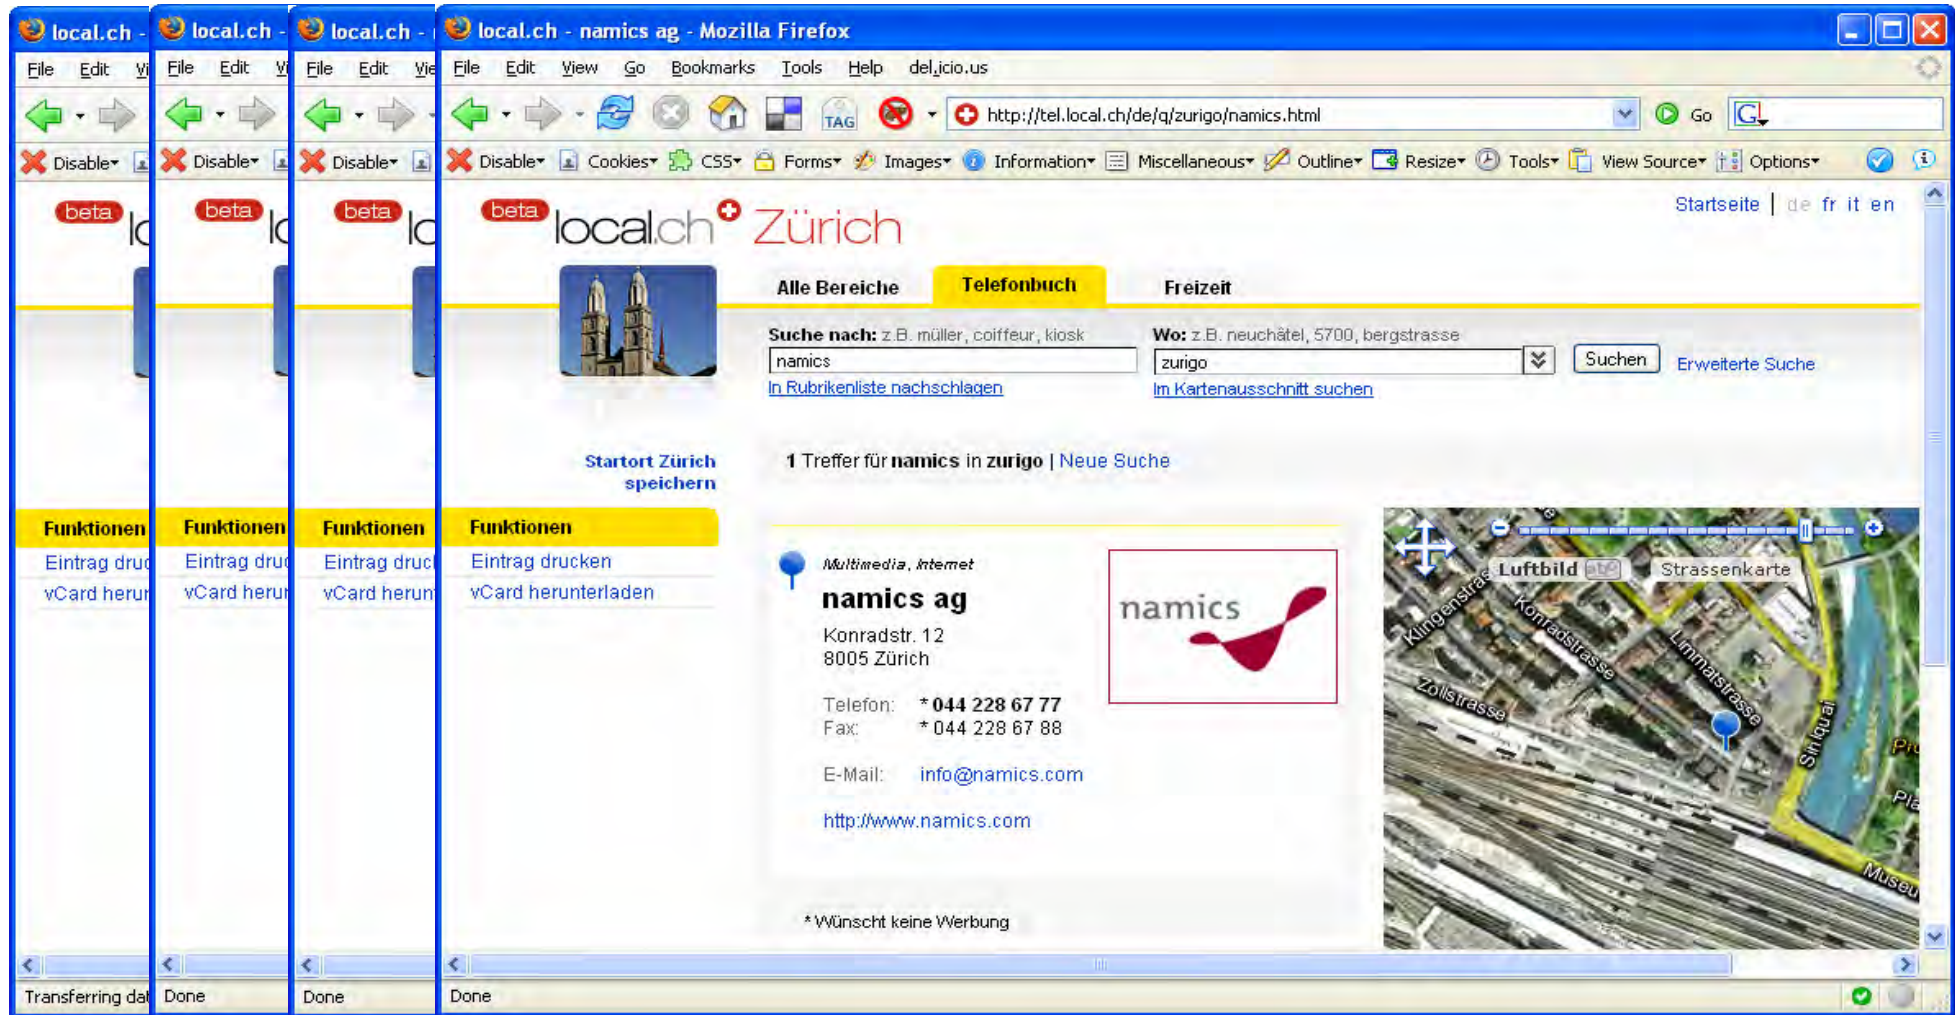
local.ch -
File Edit Vi
Disable
beta
Funktionen
Eintrag dru
vCard heru
Transferring dat

local.ch -
File Edit Vi
Disable
beta
Funktionen
Eintrag dru
vCard heru
Done

local.ch -
File Edit Vie
Disable
beta
Funktionen
Eintrag druc
vCard herun
Done

local.ch - namics ag - Mozilla Firefox
File Edit View Go Bookmarks Tools Help del.icio.us
http://tel.local.ch/de/q/zurigo/namics.html Go
Disable Cookies CSS Forms Images Information Miscellaneous Outline Resize Tools View Source Options

beta local.ch Zürich
Startseite | de fr it en
Alle Bereiche Telefonbuch Freizeit
Suche nach: z.B. müller, coiffeur, kiosk
namics
In Rubrikenliste nachschlagen
Wo: z.B. neuchâtel, 5700, bergstrasse
zurigo
Im Kartenausschnitt suchen
Suchen
Erweiterte Suche

Startort Zürich speichern

1 Treffer für namics in zurigo | Neue Suche

Funktionen
Eintrag drucken
vCard herunterladen

Multimedia, Internet
namics ag
Konradstr. 12
8005 Zürich
Telefon: * 044 228 67 77
Fax: * 044 228 67 88
E-Mail: info@namics.com
http://www.namics.com
* Wünscht keine Werbung

namics

Luftbild Strassenkarte
Klingenstrasse
Konradstrasse
Limmatstrasse
Zollstrasse
Sihlquai
Pro
Pla
Museu

Done